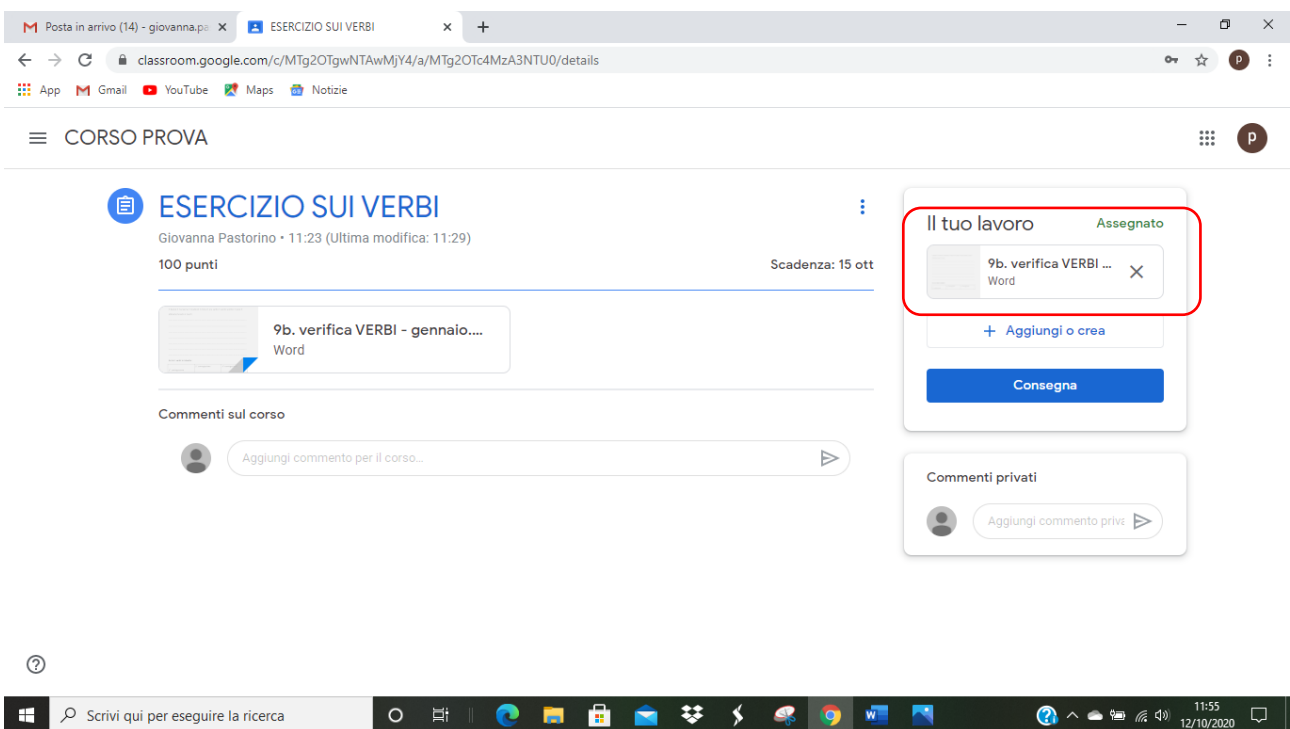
Posta in arrivo (14) - giovanna.pa
ESERCIZIO SUI VERBI
classroom.google.com/c/MTg2OTgwNTAwMjY4/a/MTg2OTc4MzA3NTU0/details
App Gmail YouTube Maps Notizie

CORSO PROVA

ESERCIZIO SUI VERBI
Giovanna Pastorino • 11:23 (Ultima modifica: 11:29)
100 punti
Scadenza: 15 ott

9b. verifica VERBI - gennaio....
Word

Commenti sul corso
Aggiungi commento per il corso...

Il tuo lavoro
Assegnato
9b. verifica VERBI ...
Word
+ Aggiungi o crea
Consegna

Commenti privati
Aggiungi commento priva

Scrivi qui per eseguire la ricerca
11:55
12/10/2020